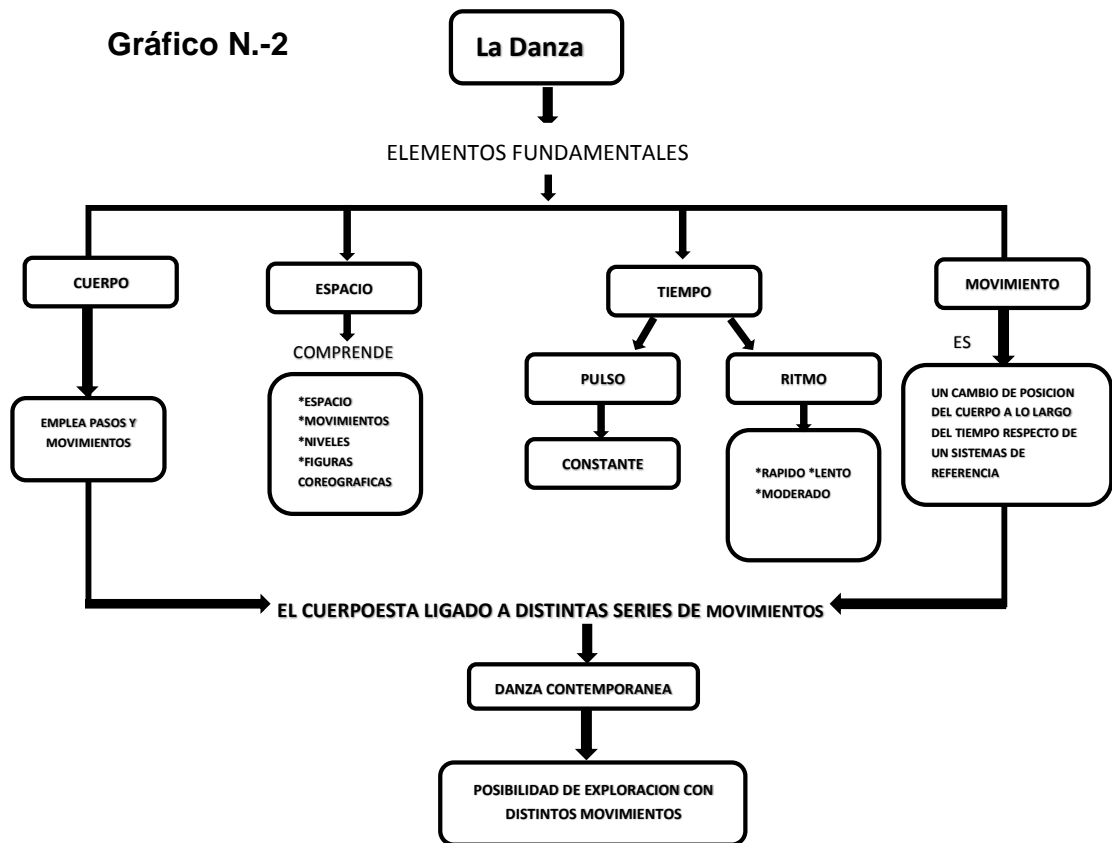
Gráfico N.-2

La Danza

ELEMENTOS FUNDAMENTALES

CUERPO

EMPLEA PASOS Y MOVIMIENTOS

ESPACIO

COMPRENDE

*ESPACIO
*MOVIMIENTOS
*NIVELES
*FIGURAS COREOGRAFICAS

TIEMPO

PULSO

CONSTANTE

RITMO

*RAPIDO *LENTO
*MODERADO

MOVIMIENTO

ES

UN CAMBIO DE POSICION DEL CUERPO A LO LARGO DEL TIEMPO RESPECTO DE UN SISTEMAS DE REFERENCIA

EL CUERPOESTA LIGADO A DISTINTAS SERIES DE MOVIMIENTOS

DANZA CONTEMPORANEA

POSIBILIDAD DE EXPLORACION CON DISTINTOS MOVIMIENTOS